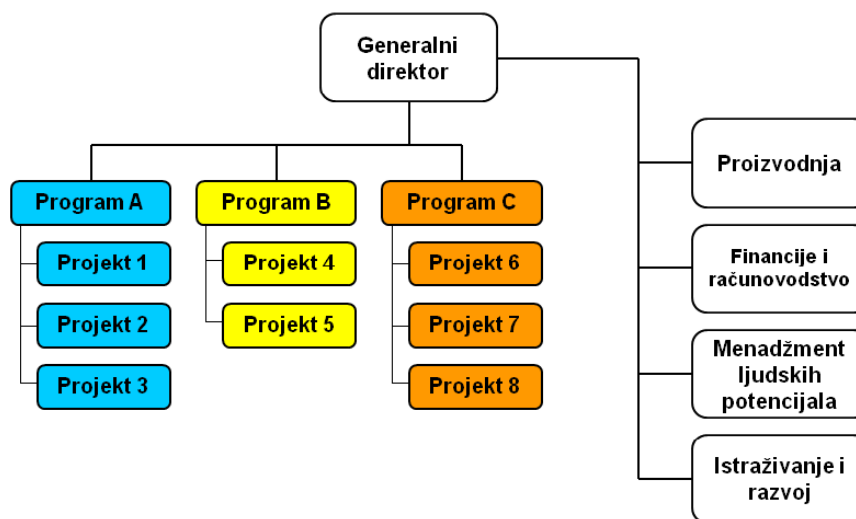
Generalni direktor

Program A

Projekt 1

Projekt 2

Projekt 3

Program B

Projekt 4

Projekt 5

Program C

Projekt 6

Projekt 7

Projekt 8

Proizvodnja

Financije i računovodstvo

Menadžment ljudskih potencijala

Istraživanje i razvoj